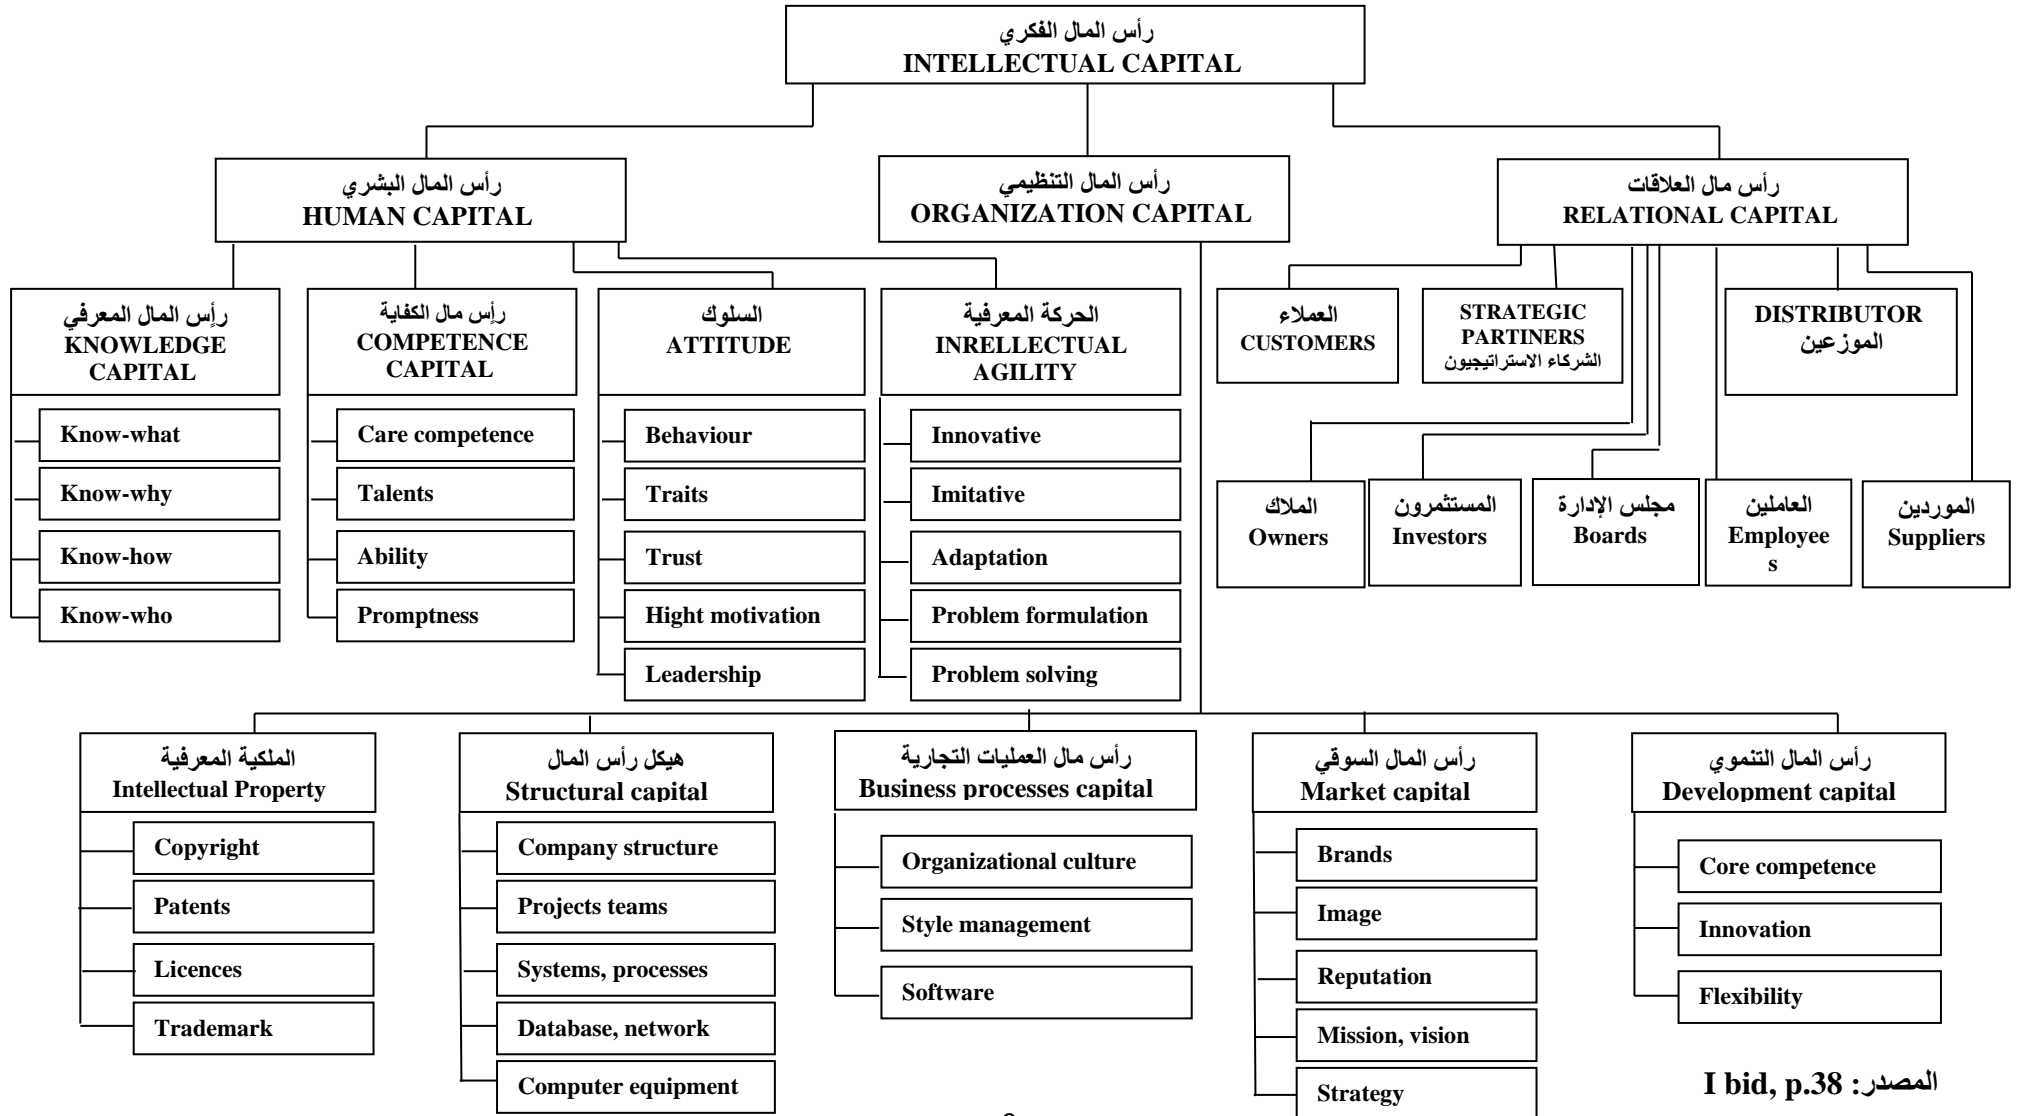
رأس المال الفكري
INTELLECTUAL CAPITAL

رأس المال البشري
HUMAN CAPITAL

رأس المال التنظيمي
ORGANIZATION CAPITAL

رأس مال العلاقات
RELATIONAL CAPITAL

رأس المال المعرفي
KNOWLEDGE CAPITAL

Know-what
Know-why
Know-how
Know-who

رأس مال الكفاية
COMPETENCE CAPITAL

Care competence
Talents
Ability
Promptness

السلوك
ATTITUDE

Behaviour
Traits
Trust
Hight motivation
Leadership

الحركة المعرفية
INRELLECTUAL AGILITY

Innovative
Imitative
Adaptation
Problem formulation
Problem solving

العملاء
CUSTOMERS

STRATEGIC PARTINERS
الشركاء الاستراتيجيون

DISTRIBUTOR
الموزعين

الملاك
Owners

المستثمرون
Investors

مجلس الإدارة
Boards

العاملين
Employee s

الموردين
Suppliers

الملكية المعرفية
Intellectual Property

Copyright
Patents
Licences
Trademark

هيكل رأس المال
Structural capital

Company structure
Projects teams
Systems, processes
Database, network
Computer equipment

رأس مال العمليات التجارية
Business processes capital

Organizational culture
Style management
Software

رأس المال السوقي
Market capital

Brands
Image
Reputation
Mission, vision
Strategy

رأس المال التنموي
Development capital

Core competence
Innovation
Flexibility

المصدر: I bid, p.38